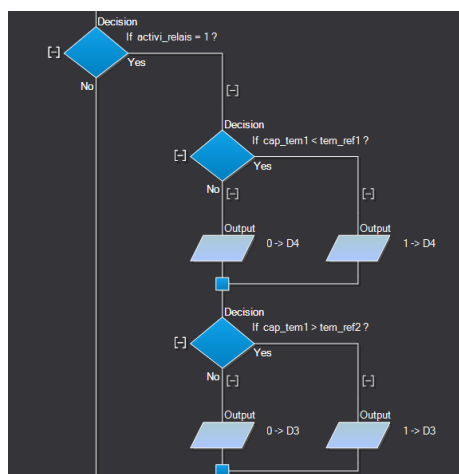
Decision
If activi_relais = 1 ?
[-]
Yes
No
[-]
Decision
If cap_tem1 < tem_ref1 ?
[-]
Yes
No
[-]
[-]
Output
0 -> D4
Output
1 -> D4
Decision
If cap_tem1 > tem_ref2 ?
[-]
Yes
No
[-]
[-]
Output
0 -> D3
Output
1 -> D3